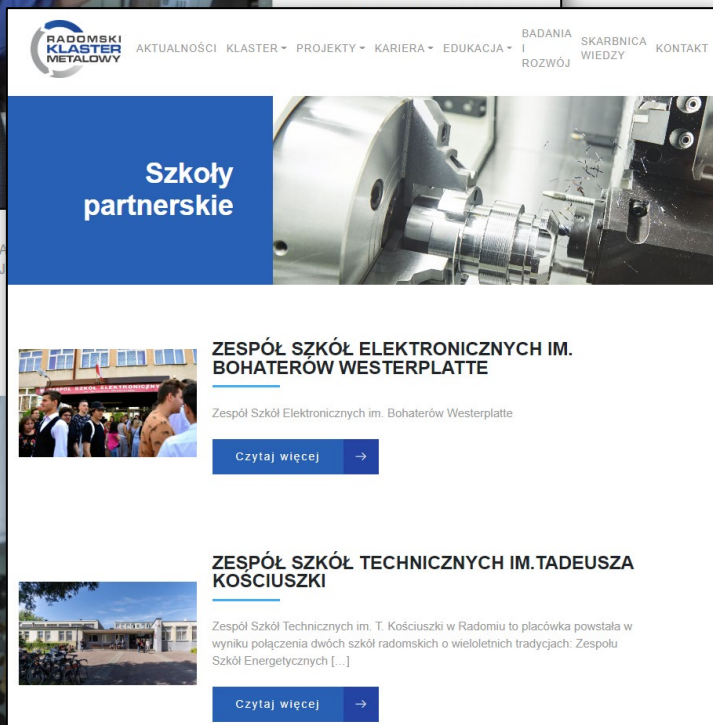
RADOMSKI KLASTER METALOWY

AKTUALNOŚCI KLASTER PROJEKTY KARIERA EDUKACJA BADANIA I ROZWÓJ SKARBNICA WIEDZY KONTAKT

Szkoły partnerskie

ZESPÓŁ SZKÓŁ ELEKTRONICZNYCH IM. BOHATERÓW WESTERPLATTE

Zespół Szkół Elektronicznych im. Bohaterów Westerplatte

Czytaj więcej →

ZESPÓŁ SZKÓŁ TECHNICZNYCH IM.TADEUSZA KOŚCIUSZKI

Zespół Szkół Technicznych im. T. Kościuszki w Radomiu to placówka powstała w wyniku połączenia dwóch szkół radomskich o wieloletnich tradycjach: Zespołu Szkół Energetycznych […]

Czytaj więcej →